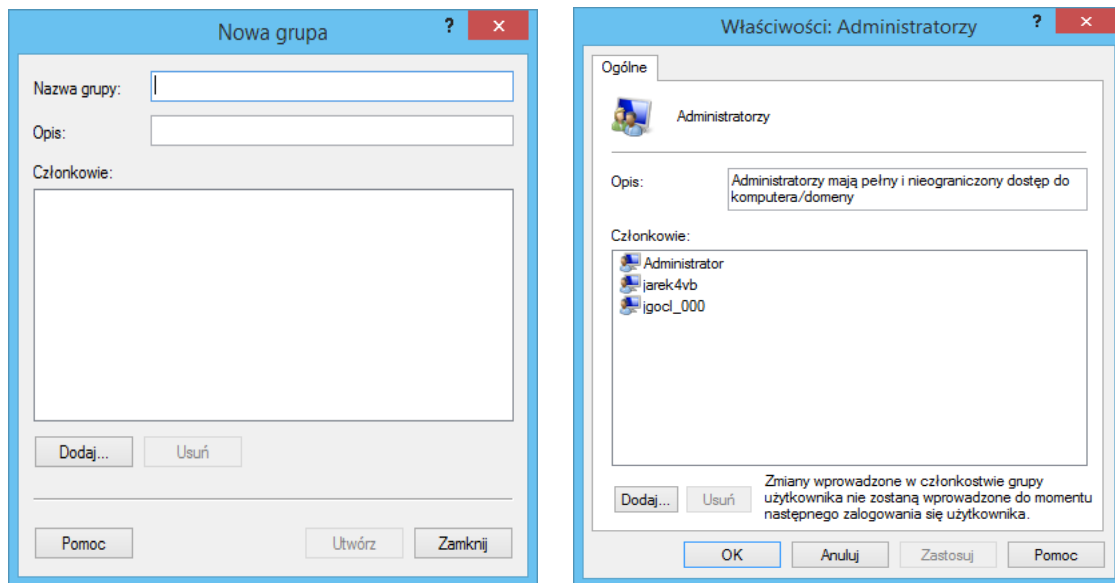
Nowa grupa
?
×

Nazwa grupy:
Opis:
Członkowie:

Dodaj...
Usuń

Pomoc
Utwórz
Zamknij

Właściwości: Administratorzy
?
×

Ogólne

Administratorzy

Opis:
Administratorzy mają pełny i nieograniczony dostęp do komputera/domeny

Członkowie:
Administrator
jarek4vb
jgocl_000

Dodaj...
Usuń
Zmiany wprowadzone w członkostwie grupy użytkownika nie zostaną wprowadzone do momentu następnego zalogowania się użytkownika.

OK
Anuluj
Zastosuj
Pomoc